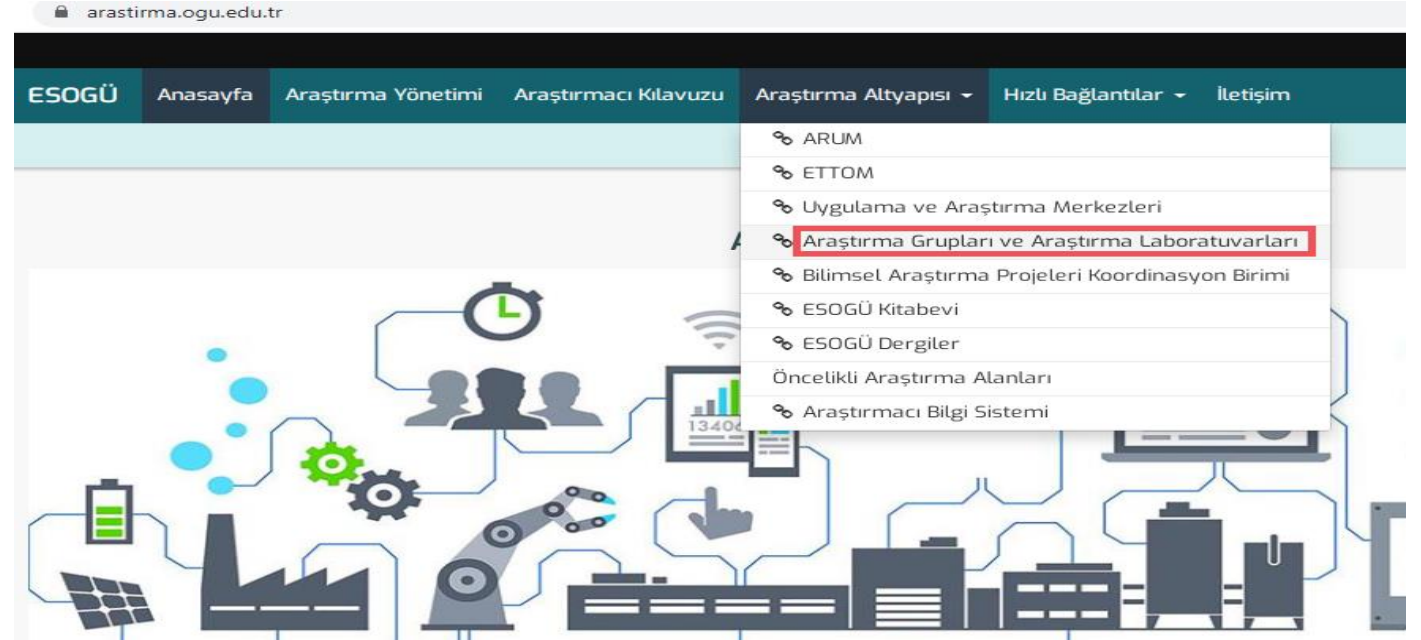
arastirma.ogu.edu.tr

ESOGÜ Anasayfa Araştırma Yönetimi Araştırmacı Kılavuzu Araştırma Altyapısı Hızlı Bağlantılar İletişim

ARUM
ETTOM
Uygulama ve Araştırma Merkezleri
Araştırma Grupları ve Araştırma Laboratuvarları
Bilimsel Araştırma Projeleri Koordinasyon Birimi
ESOGÜ Kitabevi
ESOGÜ Dergiler
Öncelikli Araştırma Alanları
Araştırmacı Bilgi Sistemi

A

1340